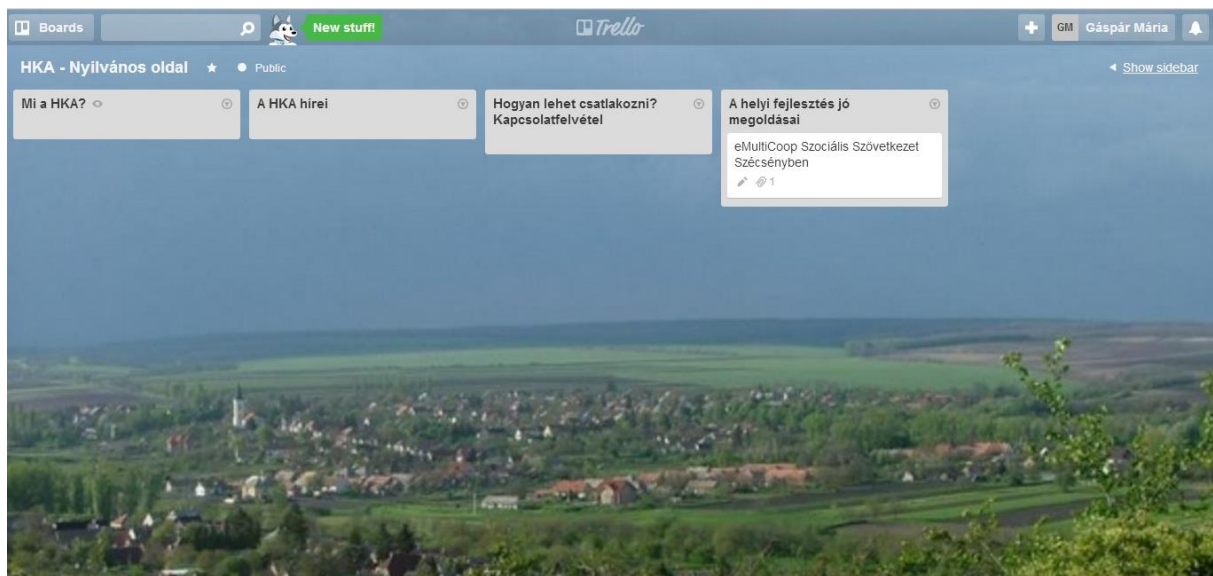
Boards New stuff! Trello GM Gáspár Mária

HKA - Nyilvános oldal Public Show sidebar

Mi a HKA?

A HKA hírei

Hogyan lehet csatlakozni? Kapcsolatfelvétel

A helyi fejlesztés jó megoldásai

eMultiCoop Szociális Szövetkezet Szécsényben

1